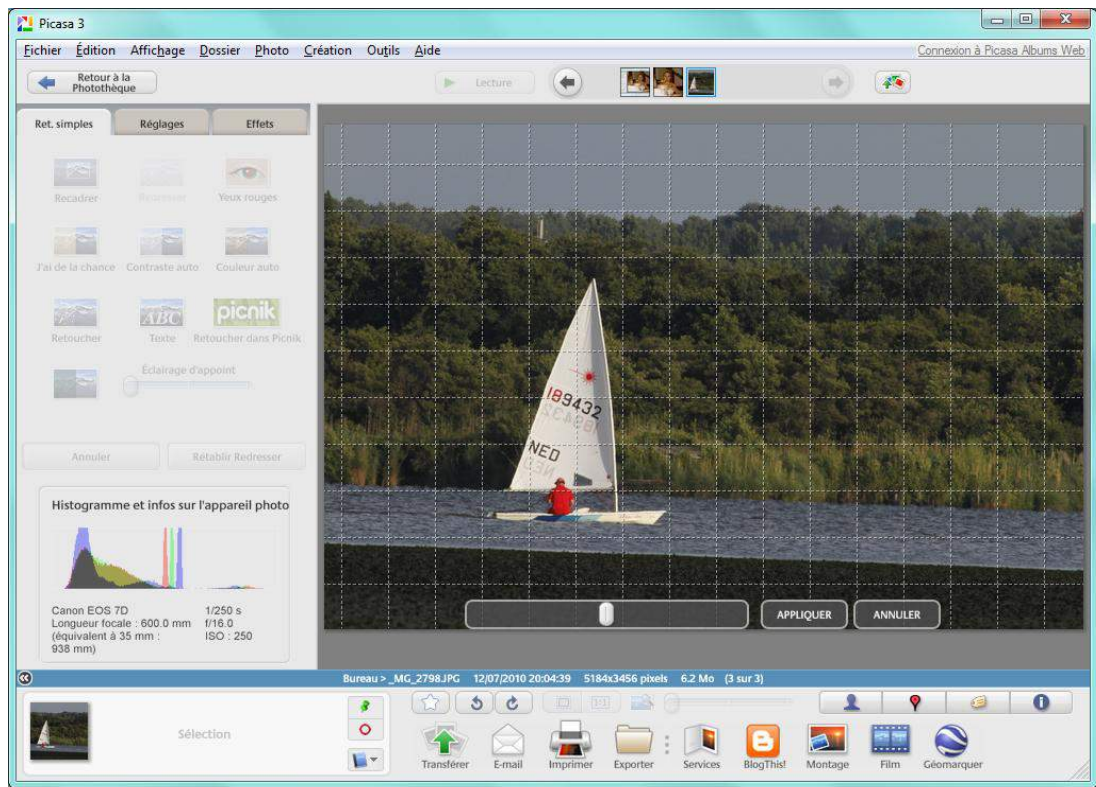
Picasa 3

Fichier Édition Affichage Dossier Photo Création Outils Aide

Connexion à Picasa Albums Web

Retour à la Photothèque

Lecture

Ret. simples Réglages Effets

Recadrer Redresser Yeux rouges

J'ai de la chance Contraste auto Couleur auto

Retoucher Texte Retoucher dans Picnik

picnik

Éclairage d'appoint

Annuler Rétablir Redresser

Histogramme et infos sur l'appareil photo

Canon EOS 7D
Longueur focale : 600.0 mm
(équivalent à 35 mm : 938 mm)

1/250 s
f/16.0
ISO : 250

189432
NED

APPLIQUER ANNULER

Bureau > _MG_2798.JPG 12/07/2010 20:04:39 5184x3456 pixels 6.2 Mo (3 sur 3)

Sélection

Transférer E-mail Imprimer Exporter Services BlogThis! Montage Film Géomarquer